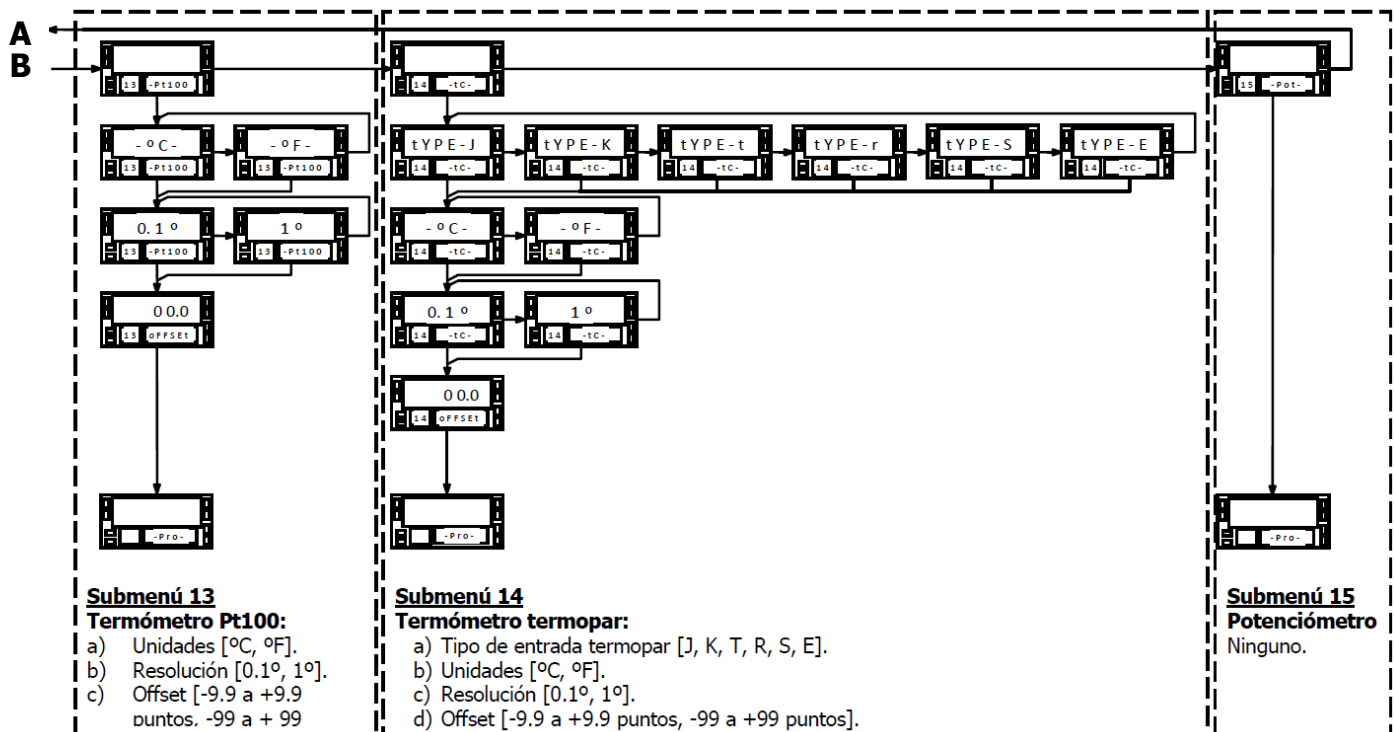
A
B

13 -Pt100

-ºC-
13 -Pt100
-ºF-
13 -Pt100

0.1º
13 -Pt100
1º
13 -Pt100

00.0
13 oFFSEt

-Pro-

14 -tC-

tYPE-J
14 -tC-
tYPE-K
14 -tC-
tYPE-t
14 -tC-
tYPE-r
14 -tC-
tYPE-S
14 -tC-
tYPE-E
14 -tC-

-ºC-
14 -tC-
-ºF-
14 -tC-

0.1º
14 -tC-
1º
14 -tC-

00.0
14 oFFSEt

-Pro-

15 -Pot-

-Pro-

**Submenú 13**
**Termómetro Pt100:**
a) Unidades [ºC, ºF].
b) Resolución [0.1º, 1º].
c) Offset [-9.9 a +9.9 puntos, -99 a + 99

**Submenú 14**
**Termómetro termopar:**
a) Tipo de entrada termopar [J, K, T, R, S, E].
b) Unidades [ºC, ºF].
c) Resolución [0.1º, 1º].
d) Offset [-9.9 a +9.9 puntos, -99 a +99 puntos].

**Submenú 15**
**Potenciómetro**
Ninguno.